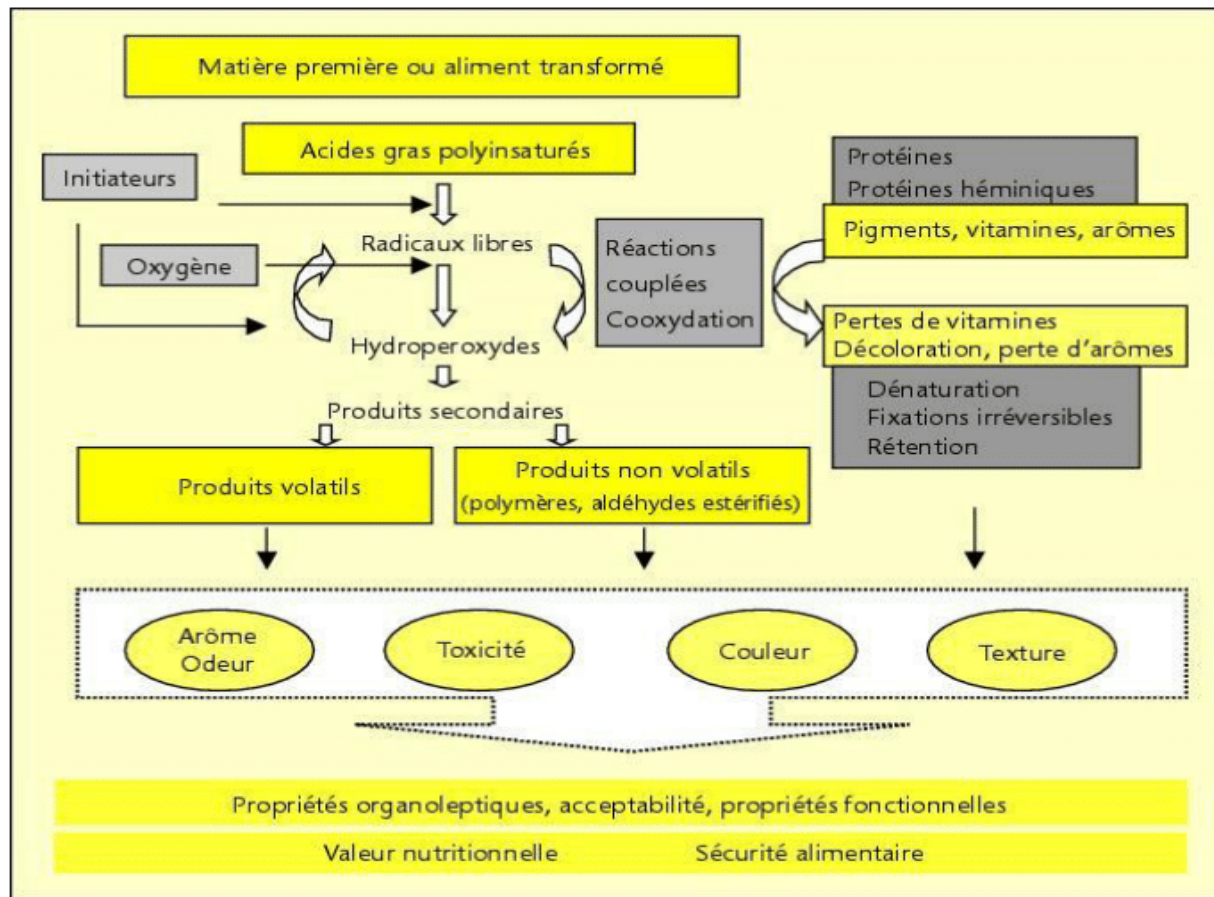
Matière première ou aliment transformé

Acides gras polyinsaturés

Initiateurs

Radicaux libres

Oxygène

Hydroperoxydes

Produits secondaires

Réactions couplées Cooxydation

Protéines
Protéines héminiques

Pigments, vitamines, arômes

Pertes de vitamines
Décoloration, perte d'arômes

Dénaturation
Fixations irréversibles
Rétention

Produits volatils

Produits non volatils
(polymères, aldéhydes estérifiés)

Arôme
Odeur

Toxicité

Couleur

Texture

Propriétés organoleptiques, acceptabilité, propriétés fonctionnelles

Valeur nutritionnelle Sécurité alimentaire